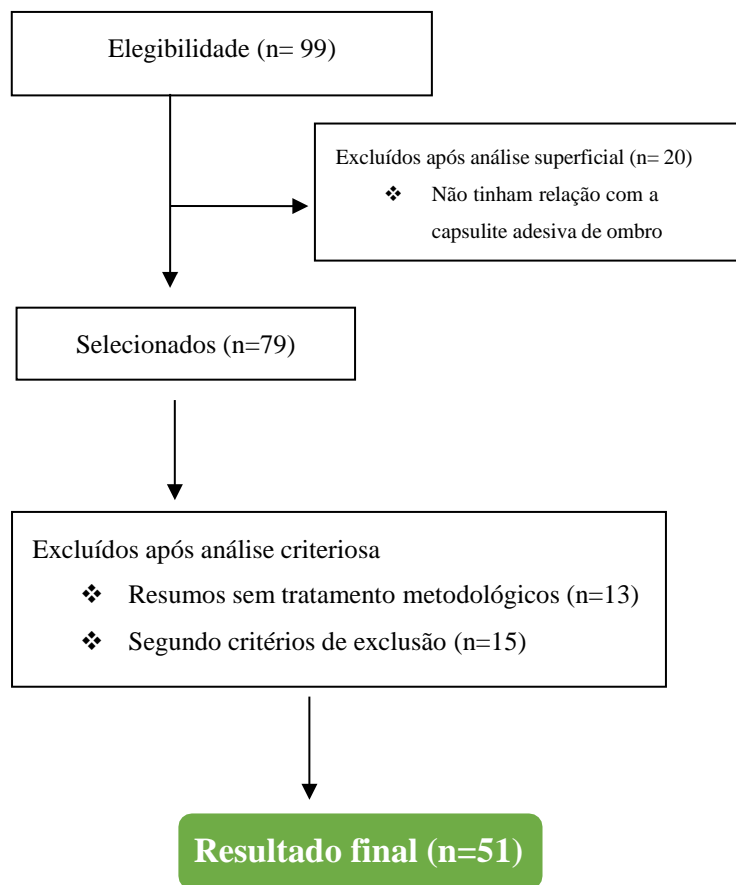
Elegibilidade (n= 99)

Excluídos após análise superficial (n= 20)
❖ Não tinham relação com a capsulite adesiva de ombro

Selecionados (n=79)

Excluídos após análise criteriosa
❖ Resumos sem tratamento metodológicos (n=13)
❖ Segundo critérios de exclusão (n=15)

Resultado final (n=51)